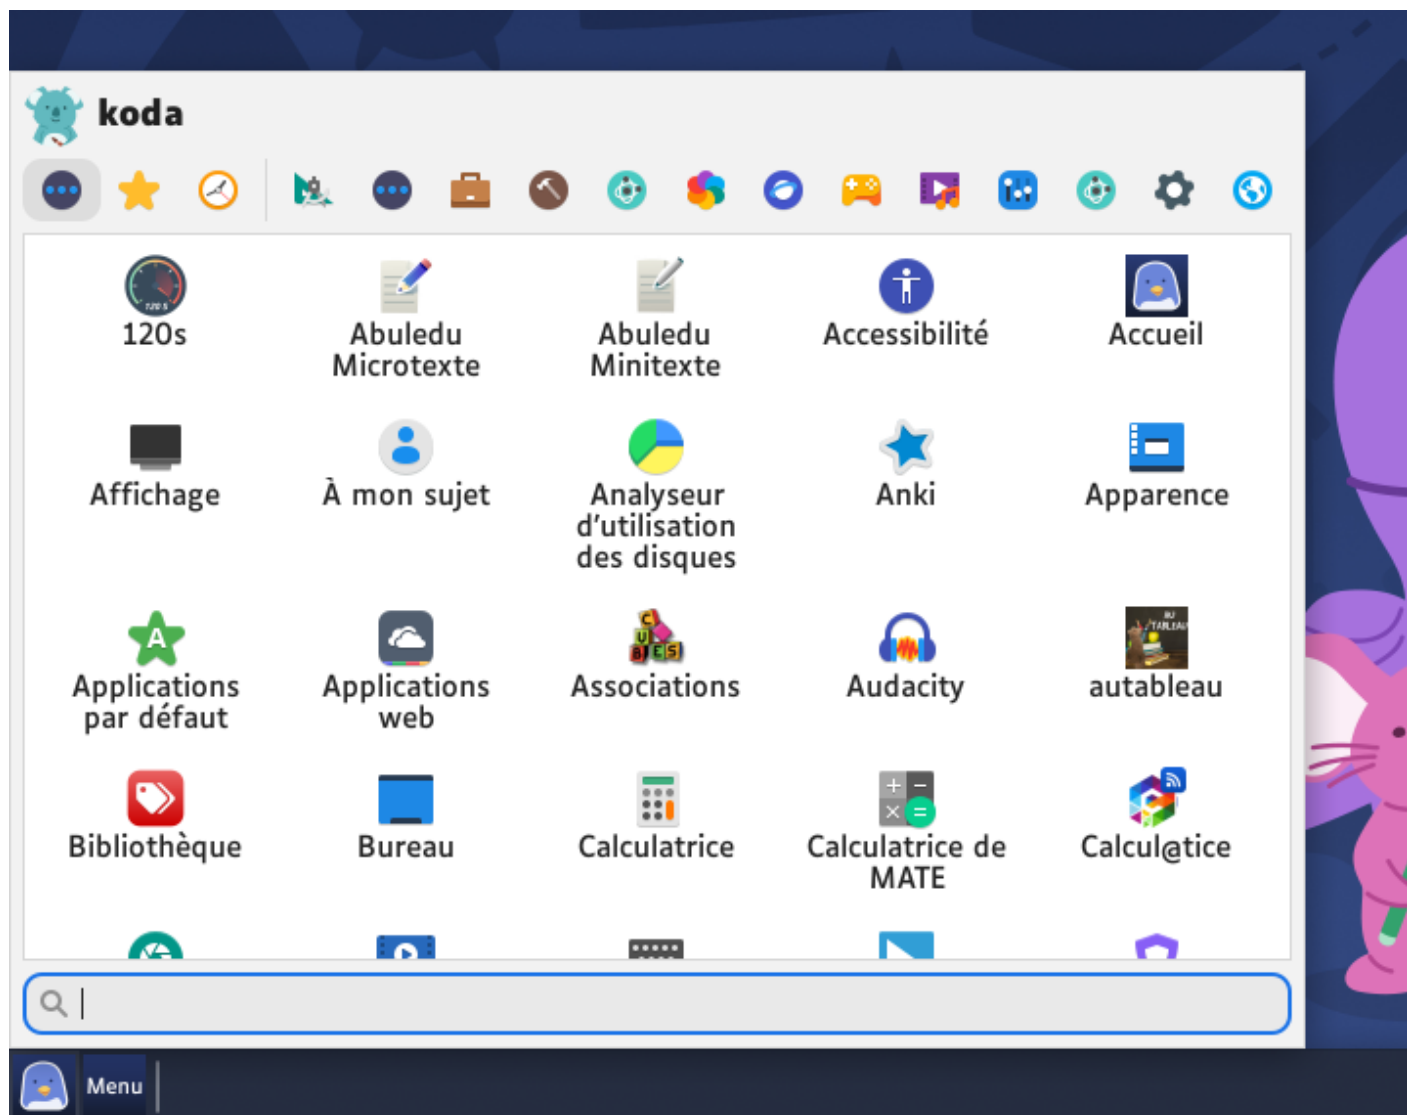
koda

120s
Abuledu Microtexte
Abuledu Minitexte
Accessibilité
Accueil

Affichage
À mon sujet
Analyseur d'utilisation des disques
Anki
Apparence

Applications par défaut
Applications web
Associations
Audacity
autableau

Bibliothèque
Bureau
Calculatrice
Calculatrice de MATE
Calcul@tice

Menu